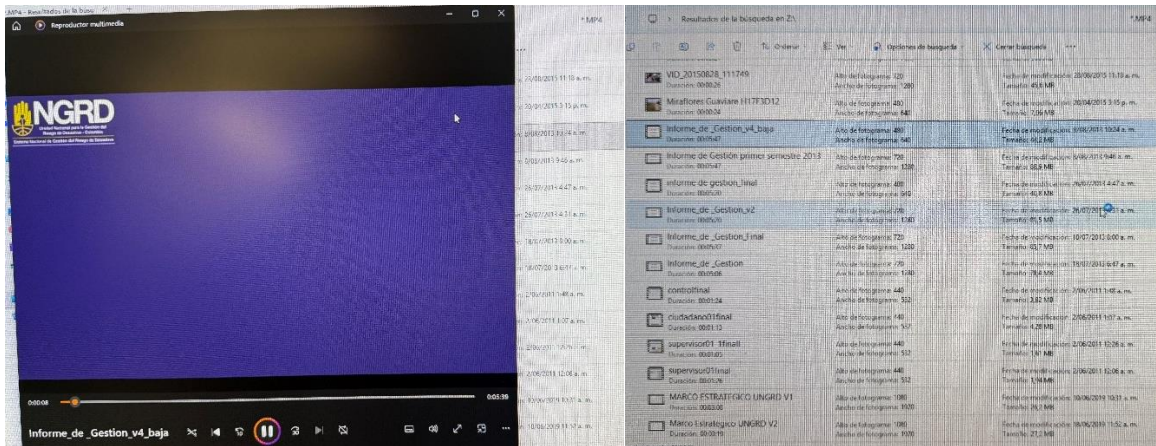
MP4 - Resultados de la búsq

Reproductor multimedia

NGRD

Unidad Nacional para la Gestión del Riesgo de Desastres - Colombia

Sistema Nacional de Gestión del Riesgo de Desastres

00:00:08

00:05:59

Informe_de_Gestion_v4_baja

*.MP4

Resultados de la búsqueda en Z:\

*.MP4

Ordenar

Ver

Opciones de búsqueda

Cerrar búsqueda

VID_20150828_111749
Duración: 00:00:26
Alto de fotograma: 720
Ancho de fotograma: 1280
Fecha de modificación: 28/08/2015 11:18 a. m.
Tamaño: 45,6 MB

Miraflores Guaviare H17F3D12
Duración: 00:00:24
Alto de fotograma: 480
Ancho de fotograma: 640
Fecha de modificación: 20/04/2015 3:15 p. m.
Tamaño: 7,06 MB

Informe_de_Gestion_v4_baja
Duración: 00:05:47
Alto de fotograma: 480
Ancho de fotograma: 640
Fecha de modificación: 9/08/2013 10:34 a. m.
Tamaño: 60,2 MB

Informe de Gestión primer semestre 2013
Duración: 00:05:47
Alto de fotograma: 720
Ancho de fotograma: 1280
Fecha de modificación: 8/08/2013 9:46 a. m.
Tamaño: 88,8 MB

Informe_de_gestion_final
Duración: 00:05:30
Alto de fotograma: 480
Ancho de fotograma: 640
Fecha de modificación: 26/07/2013 4:47 p. m.
Tamaño: 40,8 MB

Informe_de_Gestion_v2
Duración: 00:05:30
Alto de fotograma: 720
Ancho de fotograma: 1280
Fecha de modificación: 26/07/2013 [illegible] a. m.
Tamaño: 85,5 MB

Informe_de_Gestion_Final
Duración: 00:05:37
Alto de fotograma: 720
Ancho de fotograma: 1280
Fecha de modificación: 10/07/2013 0:00 a. m.
Tamaño: 63,7 MB

Informe_de_Gestion
Duración: 00:05:06
Alto de fotograma: 720
Ancho de fotograma: 1280
Fecha de modificación: 19/07/2013 6:47 a. m.
Tamaño: 78,4 MB

controlfinal
Duración: 00:01:24
Alto de fotograma: 440
Ancho de fotograma: 532
Fecha de modificación: 2/06/2011 1:48 a. m.
Tamaño: 3,82 MB

ciudadano01final
Duración: 00:01:13
Alto de fotograma: 440
Ancho de fotograma: 532
Fecha de modificación: 2/06/2011 1:07 a. m.
Tamaño: 4,28 MB

supervisor01_1final
Duración: 00:01:05
Alto de fotograma: 440
Ancho de fotograma: 532
Fecha de modificación: 2/06/2011 12:26 a. m.
Tamaño: 1,61 MB

supervisor01final
Duración: 00:01:29
Alto de fotograma: 440
Ancho de fotograma: 532
Fecha de modificación: 2/06/2011 12:06 a. m.
Tamaño: 1,94 MB

MARCO ESTRATEGICO UNGRD V1
Duración: 00:03:08
Alto de fotograma: 1080
Ancho de fotograma: 1920
Fecha de modificación: 18/06/2019 10:31 a. m.
Tamaño: 26,2 MB

Marco Estrategico UNGRD V2
Duración: 00:03:10
Alto de fotograma: 1080
Ancho de fotograma: 1920
Fecha de modificación: 18/06/2019 11:52 a. m.
Tamaño: 27,2 MB